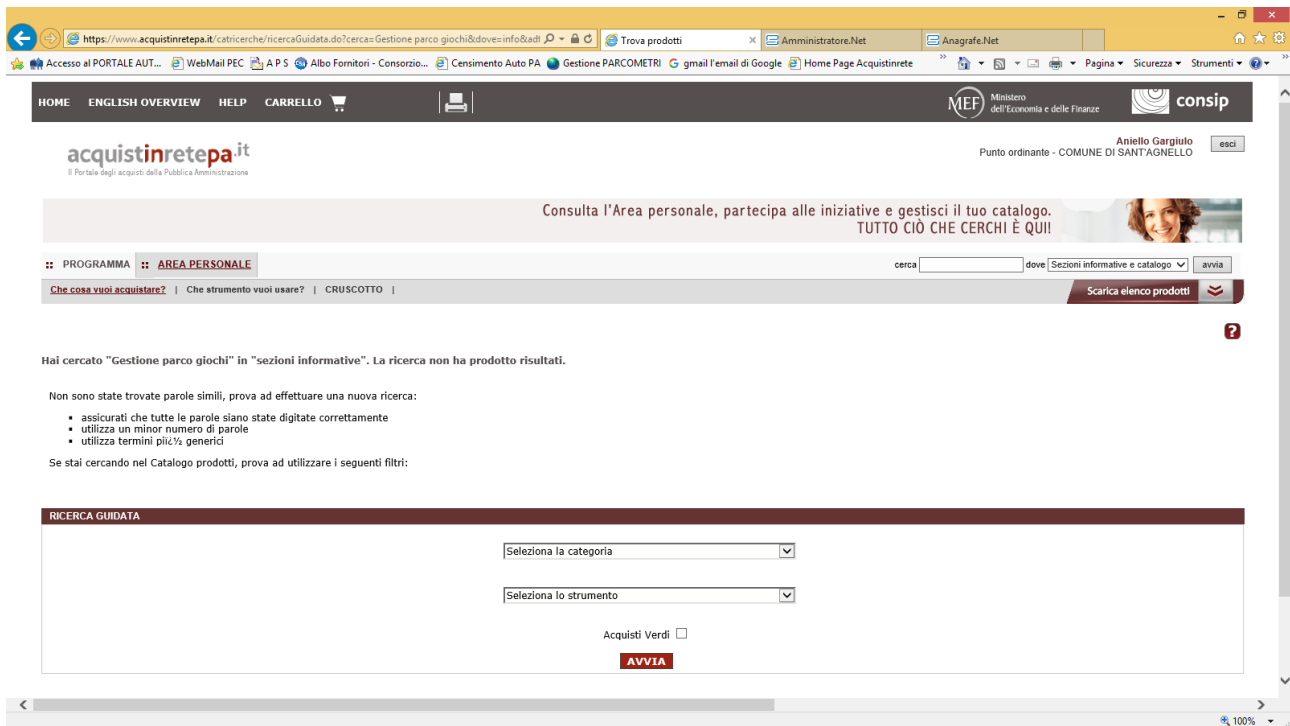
https://www.acquistinretepa.it/catricerche/ricercaGuidata.do?cerca=Gestione parco giochi&dove=info&adl
Trova prodotti
Amministratore.Net
Anagrafe.Net

Accesso al PORTALE AUT... WebMail PEC A P S Albo Fornitori - Consorzio... Censimento Auto PA Gestione PARCOMETRI gmail l'email di Google Home Page Acquistinrete
Pagina Sicurezza Strumenti

HOME ENGLISH OVERVIEW HELP CARRELLO

MEF Ministero dell'Economia e delle Finanze
consip

acquistinretepa.it
Il Portale degli acquisti della Pubblica Amministrazione

Aniello Gargiulo
Punto ordinante - COMUNE DI SANT'AGNELLO
esci

Consulta l'Area personale, partecipa alle iniziative e gestisci il tuo catalogo.
TUTTO CIÒ CHE CERCHI È QUI!

PROGRAMMA AREA PERSONALE
cerca dove Sezioni informative e catalogo avvia

Che cosa vuoi acquistare? | Che strumento vuoi usare? | CRUSCOTTO |
Scarica elenco prodotti

Hai cercato "Gestione parco giochi" in "sezioni informative". La ricerca non ha prodotto risultati.

Non sono state trovate parole simili, prova ad effettuare una nuova ricerca:

- assicurati che tutte le parole siano state digitate correttamente
- utilizza un minor numero di parole
- utilizza termini pi¿½ generici

Se stai cercando nel Catalogo prodotti, prova ad utilizzare i seguenti filtri:

RICERCA GUIDATA

Seleziona la categoria

Seleziona lo strumento

Acquisti Verdi

AVVIA

100%